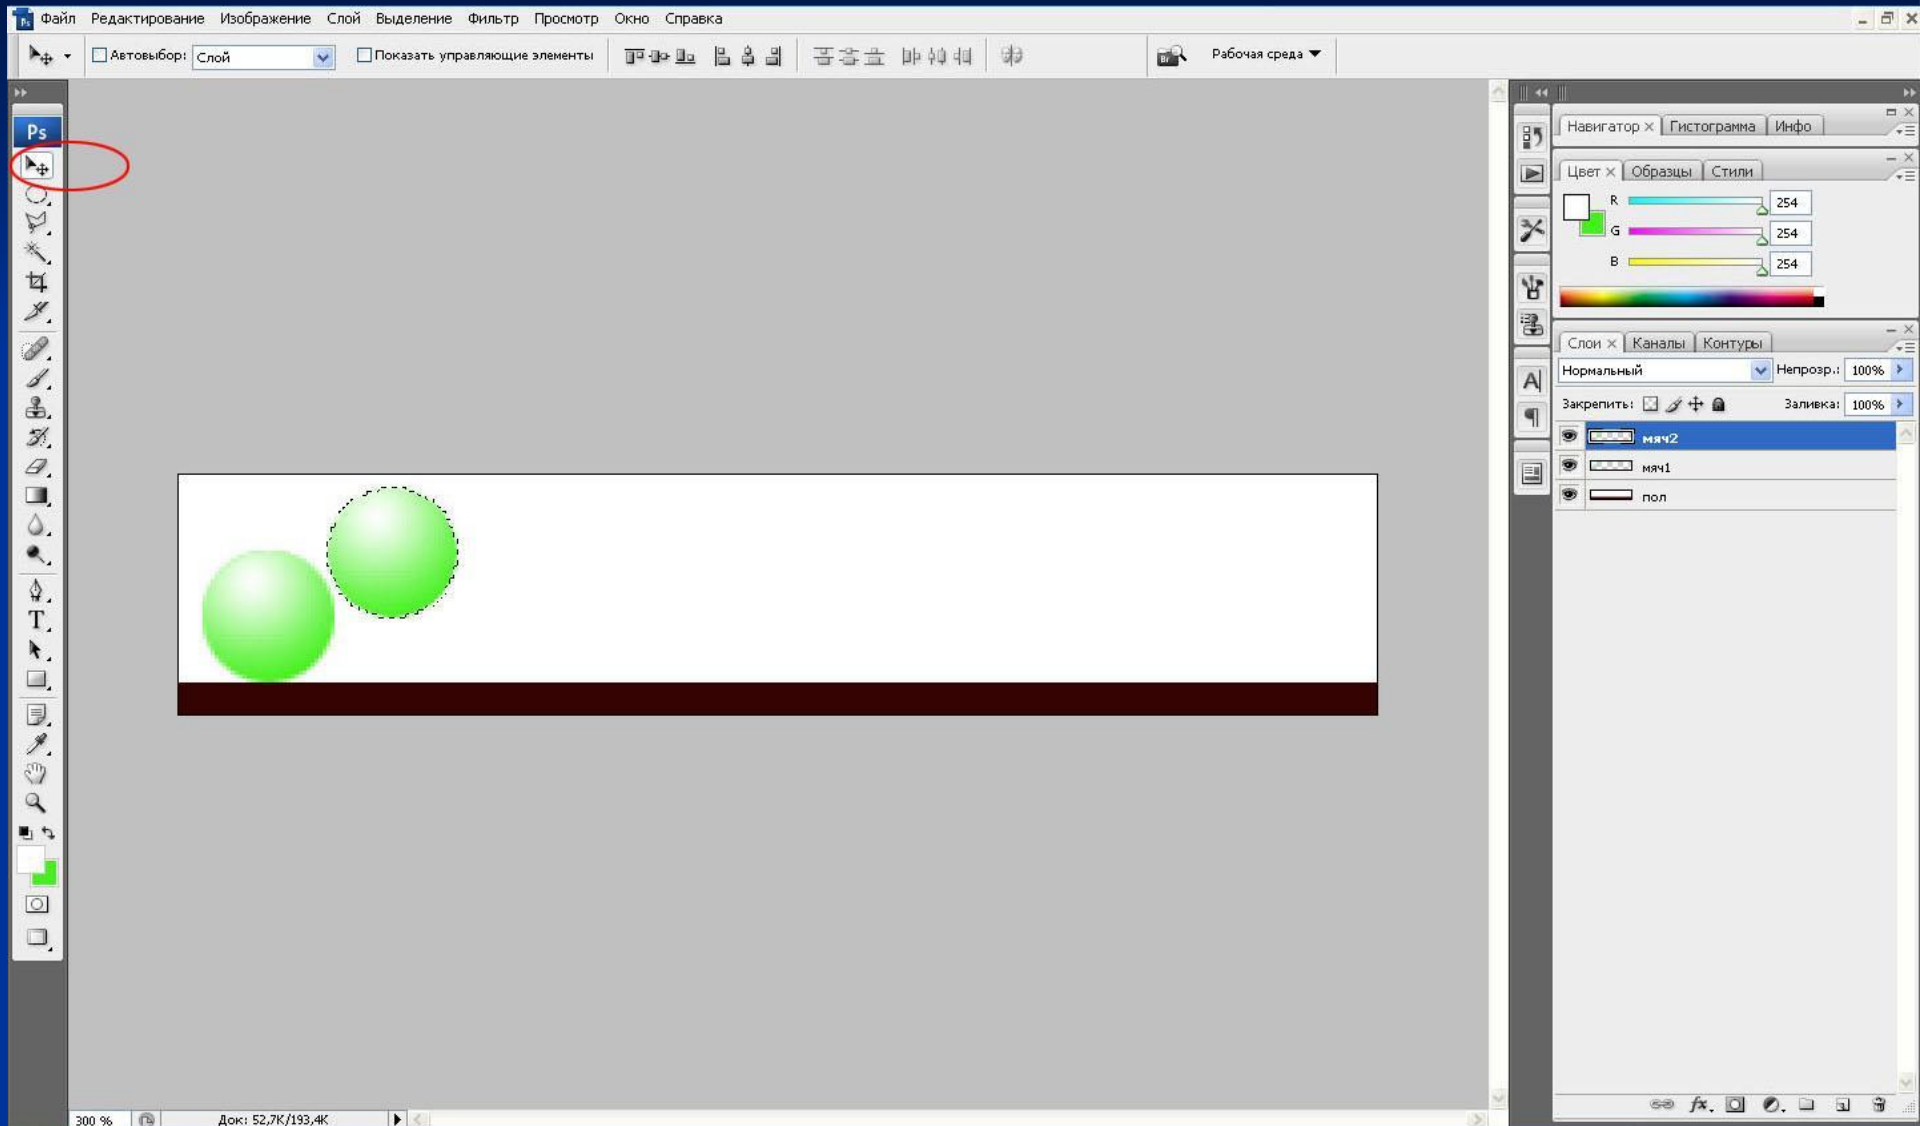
Файл Редактирование Изображение Слой Выделение Фильтр Просмотр Окно Справка

Автовыбор: Слой

Показать управляющие элементы

Рабочая среда

Ps

Навигатор × Гистограмма Инфо

Цвет × Образцы Стили

R 254

G 254

B 254

Слои × Каналы Контуры

Нормальный

Непрозр.: 100%

Закрепить:

Заливка: 100%

мяч2

мяч1

пол

300 %

Док: 52,7K/193,4K